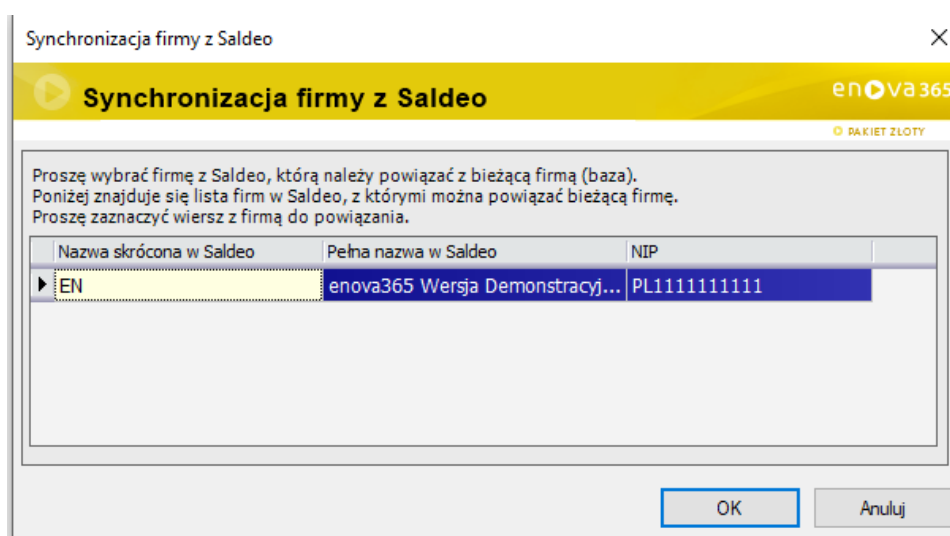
Synchronizacja firmy z Saldeo

Synchronizacja firmy z Saldeo

enova365

PAKIET ZŁOTY

Proszę wybrać firmę z Saldeo, którą należy powiązać z bieżącą firmą (baza).
Poniżej znajduje się lista firm w Saldeo, z którymi można powiązać bieżącą firmę.
Proszę zaznaczyć wiersz z firmą do powiązania.

| Nazwa skrócona w Saldeo | Pełna nazwa w Saldeo | NIP |
|---|---|---|
| EN | enova365 Wersja Demonstracyj... | PL1111111111 |

OK

Anuluj